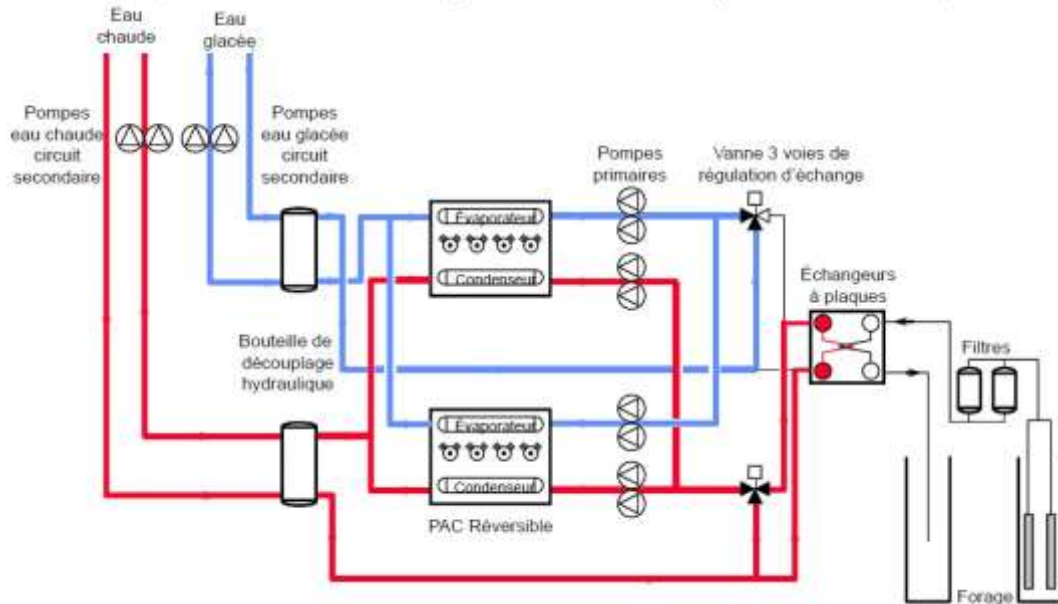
Eau chaude

Eau glacée

Pompes eau chaude circuit secondaire

Pompes eau glacée circuit secondaire

Pompes primaires

Vanne 3 voies de régulation d'échange

Évaporateur

Condenseur

Échangeurs à plaques

Bouteille de découplage hydraulique

Filtres

Évaporateur

Condenseur

PAC Réversible

Forage